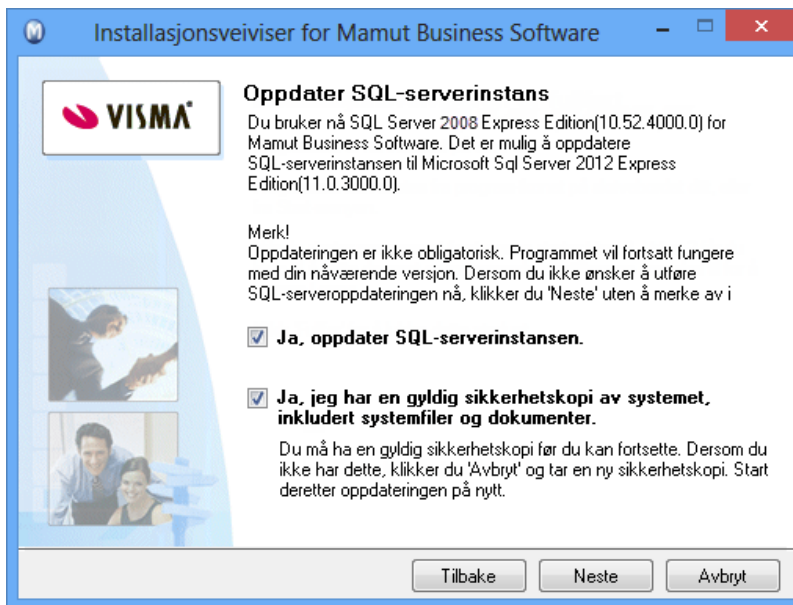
Installasjonsveiviser for Mamut Business Software

VISMA

Oppdater SQL-serverinstans

Du bruker nå SQL Server 2008 Express Edition(10.52.4000.0) for Mamut Business Software. Det er mulig å oppdatere SQL-serverinstansen til Microsoft Sql Server 2012 Express Edition(11.0.3000.0).

Merk!
Oppdateringen er ikke obligatorisk. Programmet vil fortsatt fungere med din nåværende versjon. Dersom du ikke ønsker å utføre SQL-serveroppdateringen nå, klikker du 'Neste' uten å merke av i

Ja, oppdater SQL-serverinstansen.

Ja, jeg har en gyldig sikkerhetskopi av systemet, inkludert systemfiler og dokumenter.

Du må ha en gyldig sikkerhetskopi før du kan fortsette. Dersom du ikke har dette, klikker du 'Avbryt' og tar en ny sikkerhetskopi. Start deretter oppdateringen på nytt.

Tilbake | Neste | Avbryt